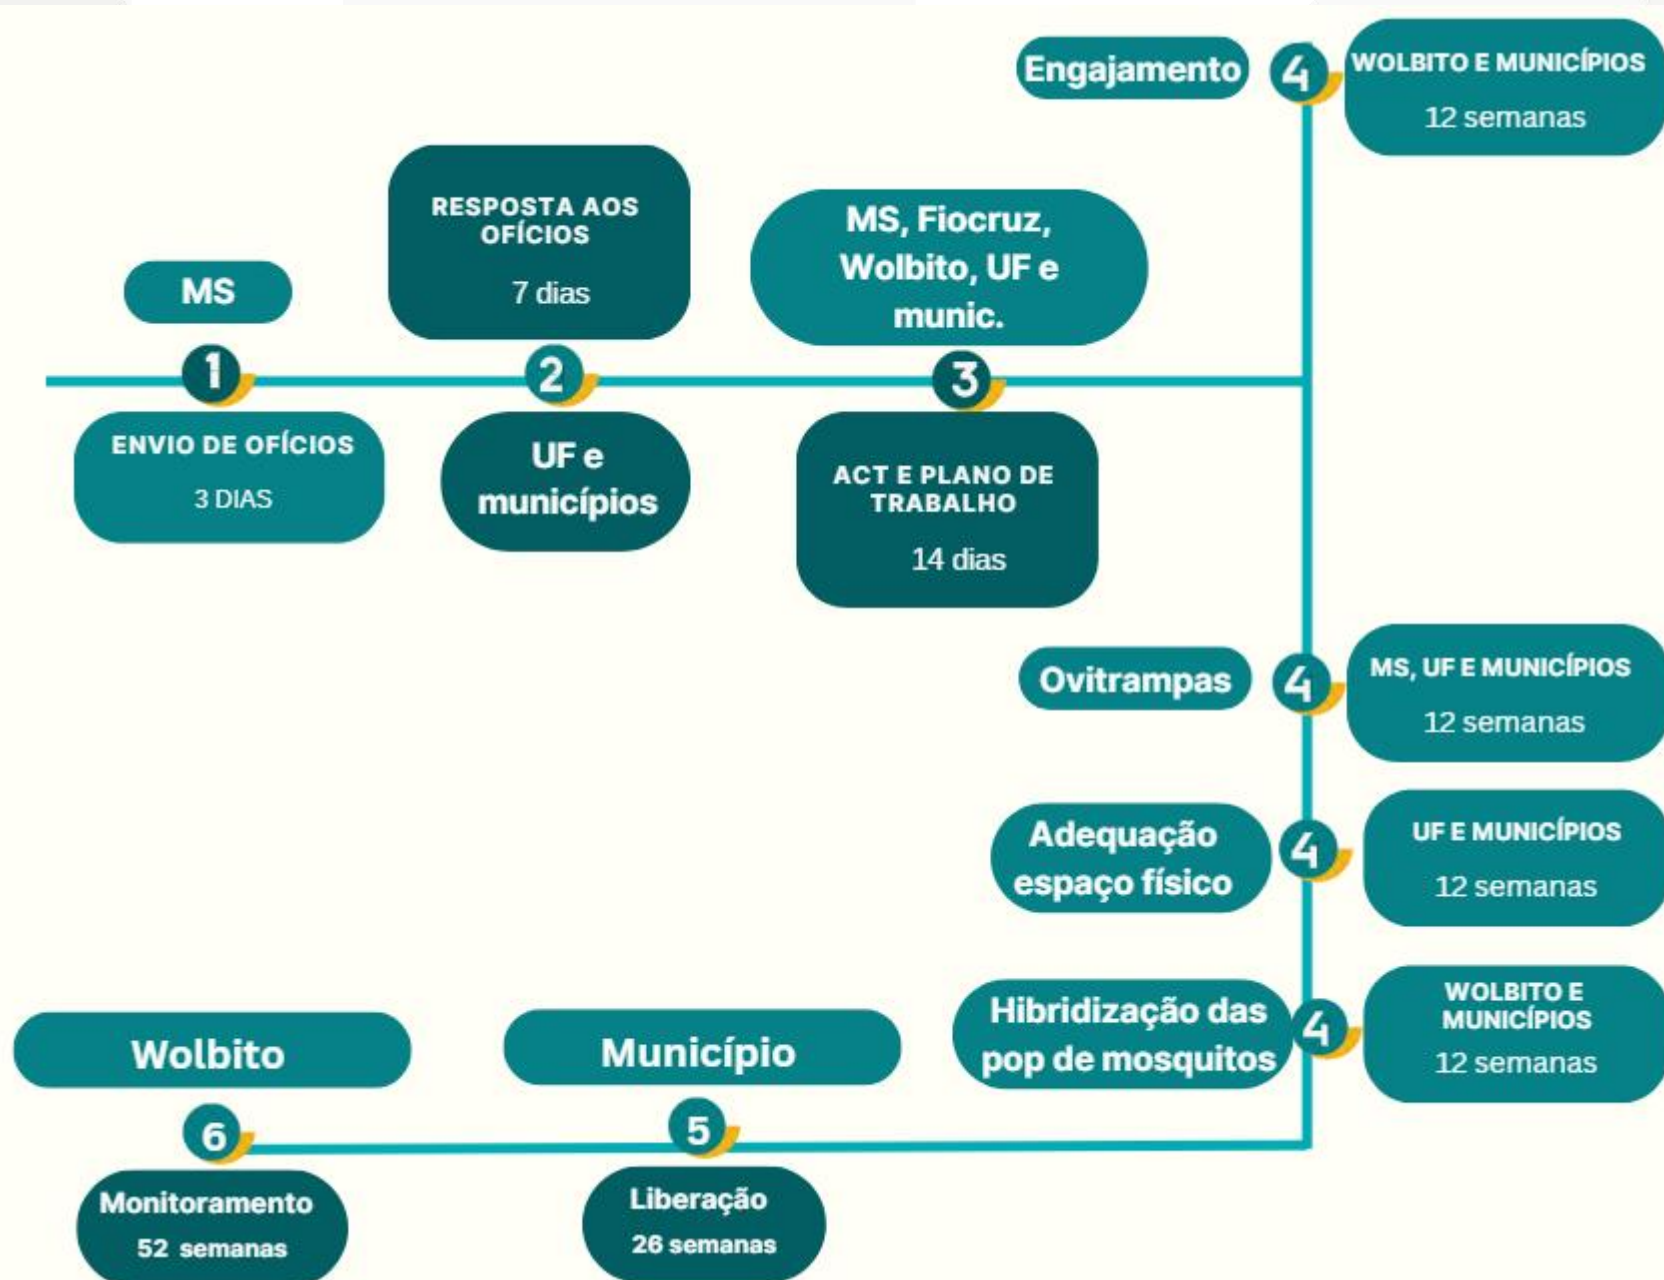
MS

1

ENVIO DE OFÍCIOS

3 DIAS

RESPOSTA AOS OFÍCIOS

7 dias

2

UF e municípios

MS, Fiocruz, Wolbito, UF e munic.

3

ACT E PLANO DE TRABALHO

14 dias

Engajamento

4

WOLBITO E MUNICÍPIOS

12 semanas

Ovitrampas

4

MS, UF E MUNICÍPIOS

12 semanas

Adequação espaço físico

4

UF E MUNICÍPIOS

12 semanas

Hibridização das pop de mosquitos

4

WOLBITO E MUNICÍPIOS

12 semanas

Wolbito

6

Monitoramento

52 semanas

Município

5

Liberação

26 semanas